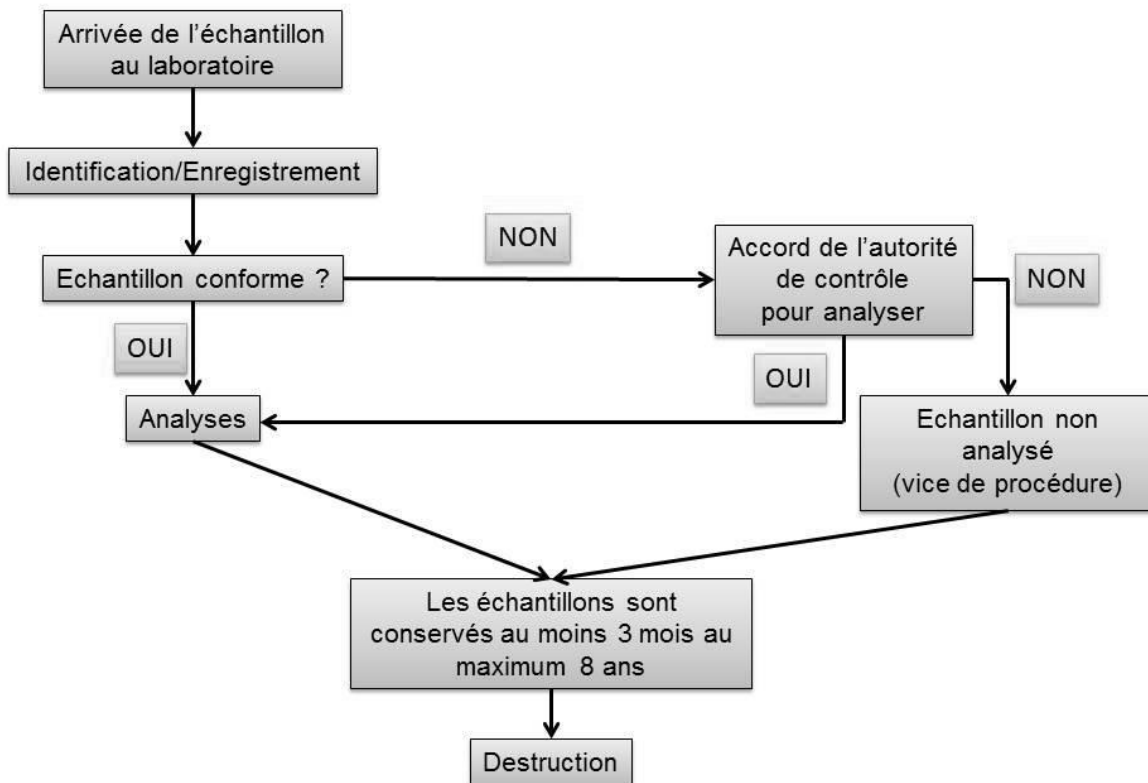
Arrivée de l’échantillon au laboratoire

Identification/Enregistrement

Echantillon conforme ?

NON

Accord de l’autorité de contrôle pour analyser

NON

OUI

OUI

Analyses

Echantillon non analysé (vice de procédure)

Les échantillons sont conservés au moins 3 mois au maximum 8 ans

Destruction